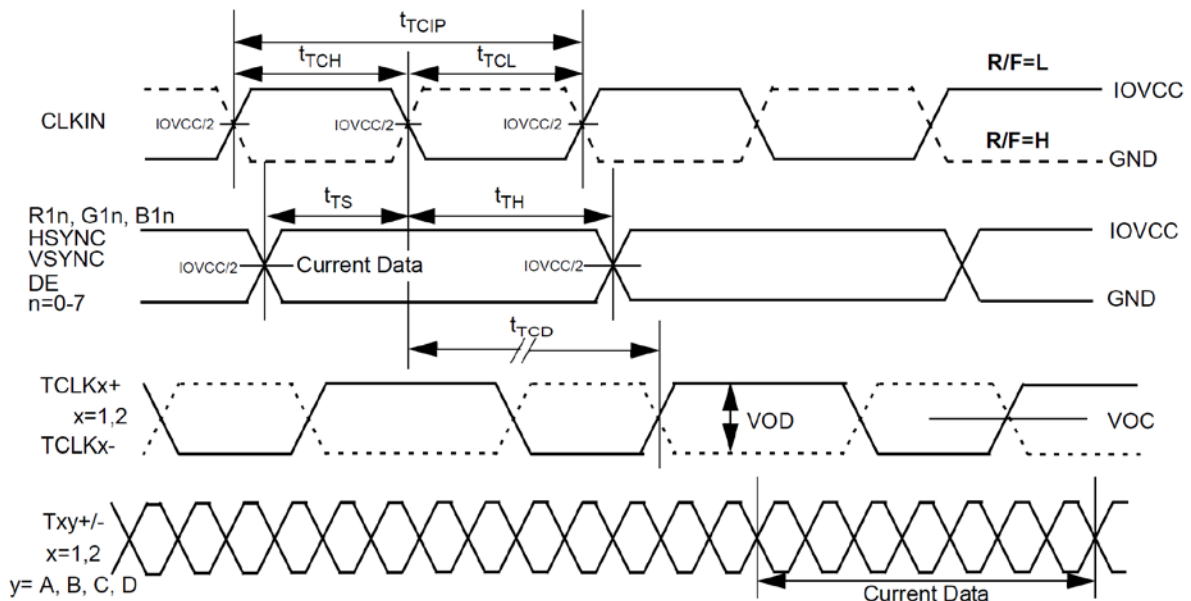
$t_{TCIP}$

$t_{TCH}$

$t_{TCL}$

R/F=L

CLKIN

IOVCC/2

IOVCC/2

IOVCC/2

IOVCC

R/F=H

GND

$t_{TS}$

$t_{TH}$

R1n, G1n, B1n
HSYNC
VSYNC
DE
n=0-7

IOVCC/2

Current Data

IOVCC/2

IOVCC

GND

$t_{TCD}$

TCLKx+
x=1,2
TCLKx-

VOD

VOC

Txy+/-
x=1,2
y= A, B, C, D

Current Data